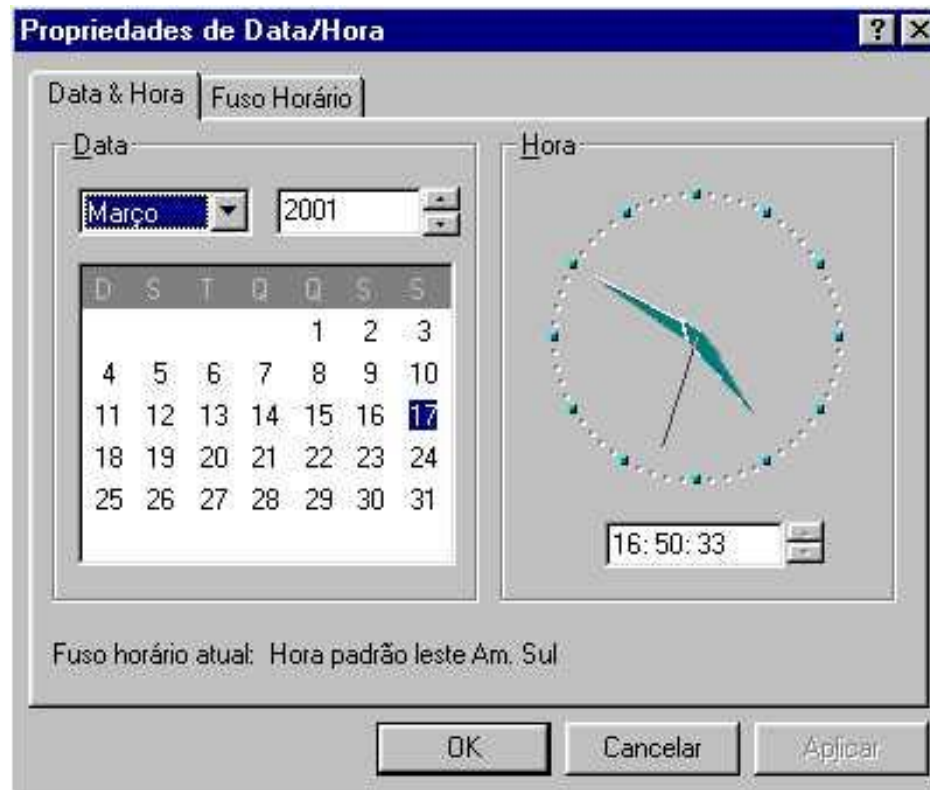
Propriedades de Data/Hora

? X

Data & Hora | Fuso Horário

Data

Março

2001

| D | S | T | Q | Q | S | S |
|---|---|---|---|---|---|---|
| | | | | 1 | 2 | 3 |
| 4 | 5 | 6 | 7 | 8 | 9 | 10 |
| 11 | 12 | 13 | 14 | 15 | 16 | 17 |
| 18 | 19 | 20 | 21 | 22 | 23 | 24 |
| 25 | 26 | 27 | 28 | 29 | 30 | 31 |

Hora

16: 50: 33

Fuso horário atual: Hora padrão leste Am. Sul

OK Cancelar Aplicar